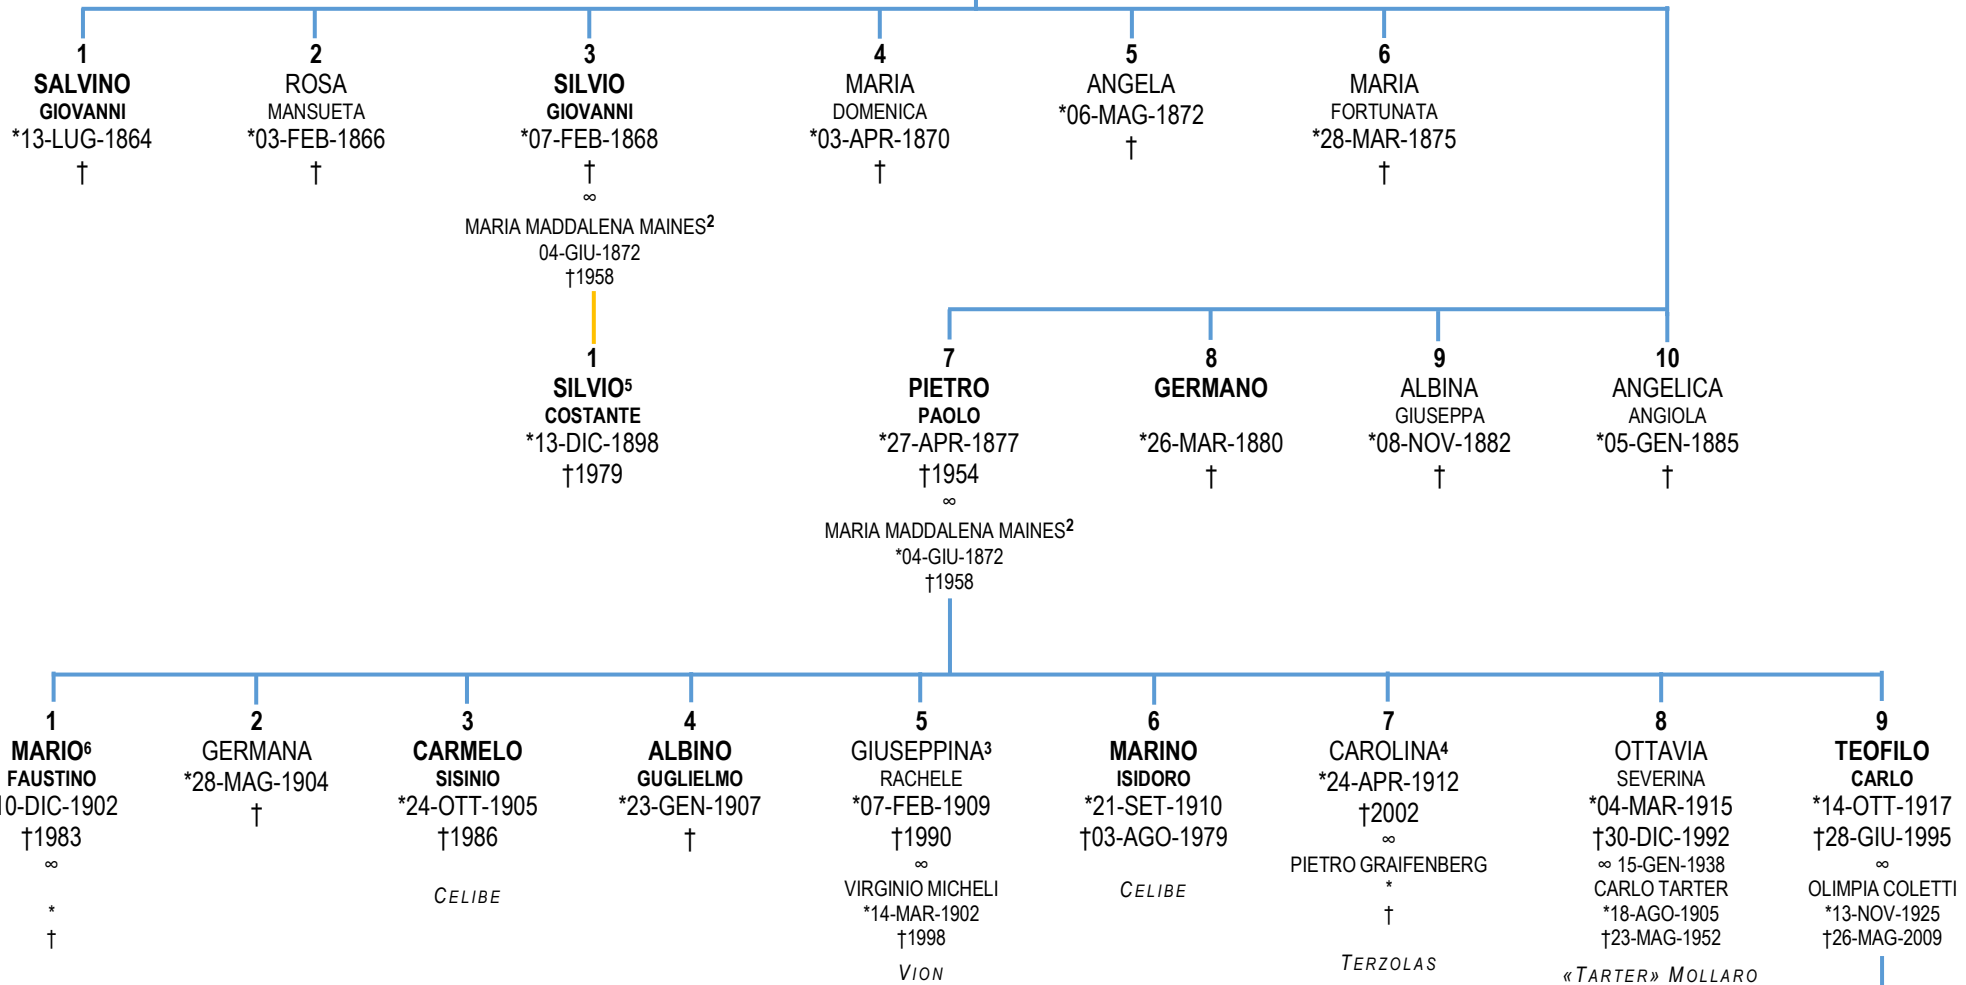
1
SALVINO
GIOVANNI
*13-LUG-1864
†

2
ROSA
MANSUETA
*03-FEB-1866
†

3
SILVIO
GIOVANNI
*07-FEB-1868
†
∞
MARIA MADDALENA MAINES$^2$
04-GIU-1872
†1958

4
MARIA
DOMENICA
*03-APR-1870
†

5
ANGELA
*06-MAG-1872
†

6
MARIA
FORTUNATA
*28-MAR-1875
†

1
SILVIO$^5$
COSTANTE
*13-DIC-1898
†1979

7
PIETRO
PAOLO
*27-APR-1877
†1954
∞
MARIA MADDALENA MAINES$^2$
*04-GIU-1872
†1958

8
GERMANO
*26-MAR-1880
†

9
ALBINA
GIUSEPPA
*08-NOV-1882
†

10
ANGELICA
ANGIOLA
*05-GEN-1885
†

1
MARIO$^6$
FAUSTINO
10-DIC-1902
†1983
∞
*
†

2
GERMANA
*28-MAG-1904
†

3
CARMELO
SISINIO
*24-OTT-1905
†1986
CELIBE

4
ALBINO
GUGLIELMO
*23-GEN-1907
†

5
GIUSEPPINA$^3$
RACHELE
*07-FEB-1909
†1990
∞
VIRGINIO MICHELI
*14-MAR-1902
†1998
VION

6
MARINO
ISIDORO
*21-SET-1910
†03-AGO-1979
CELIBE

7
CAROLINA$^4$
*24-APR-1912
†2002
∞
PIETRO GRAIFENBERG
*
†
TERZOLAS

8
OTTAVIA
SEVERINA
*04-MAR-1915
†30-DIC-1992
∞ 15-GEN-1938
CARLO TARTER
*18-AGO-1905
†23-MAG-1952
«TARTER» MOLLARO

9
TEOFILO
CARLO
*14-OTT-1917
†28-GIU-1995
∞
OLIMPIA COLETTI
*13-NOV-1925
†26-MAG-2009